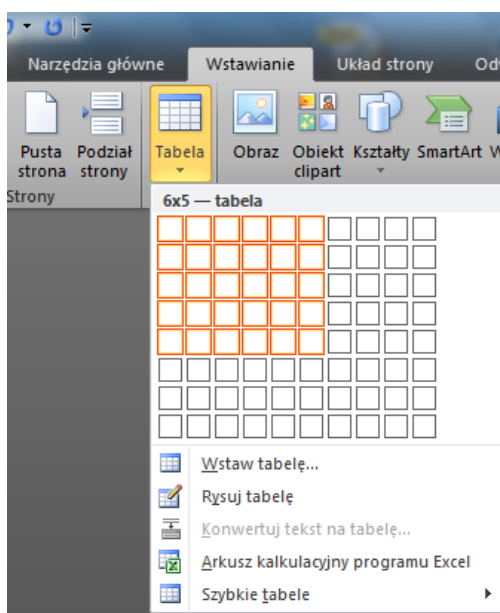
Narzędzia główne
Wstawianie
Układ strony
Odw

Pusta strona
Podział strony
Strony
Tabela
Obraz
Obiekt clipart
Kształty
SmartArt
W

6x5 — tabela

Wstaw tabelę...
Rysuj tabelę
Konwertuj tekst na tabelę...
Arkusz kalkulacyjny programu Excel
Szybkie tabele